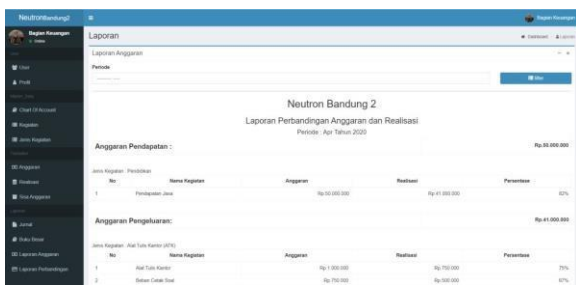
NeutronBandung2

Bagian Keuangan
Online

User
Profil

Chart Of Account
Kegiatan
Jenis Kegiatan

Anggaran
Realisasi
Sisa Anggaran

Jurnal
Buku Besar
Laporan Anggaran
Laporan Perbandingan

Bagian Keuangan

Laporan

Dashboard / Laporan

Laporan Anggaran

Periode

Filter

Neutron Bandung 2

Laporan Perbandingan Anggaran dan Realisasi

Periode : Apr Tahun 2020

Anggaran Pendapatan :

Rp.50.000.000

Jenis Kegiatan : Pendidikan

| No | Nama Kegiatan | Anggaran | Realisasi | Persentase |
|---|---|---|---|---|
| 1 | Pendapatan Jasa | Rp.50.000.000 | Rp.41.000.000 | 82% |

Anggaran Pengeluaran:

Rp.41.000.000

Jenis Kegiatan : Alat Tulis Kantor (ATK)

| No | Nama Kegiatan | Anggaran | Realisasi | Persentase |
|---|---|---|---|---|
| 1 | Alat Tulis Kantor | Rp.1.000.000 | Rp.750.000 | 75% |
| 2 | Beban Cetak Soal | Rp.750.000 | Rp.500.000 | 67% |